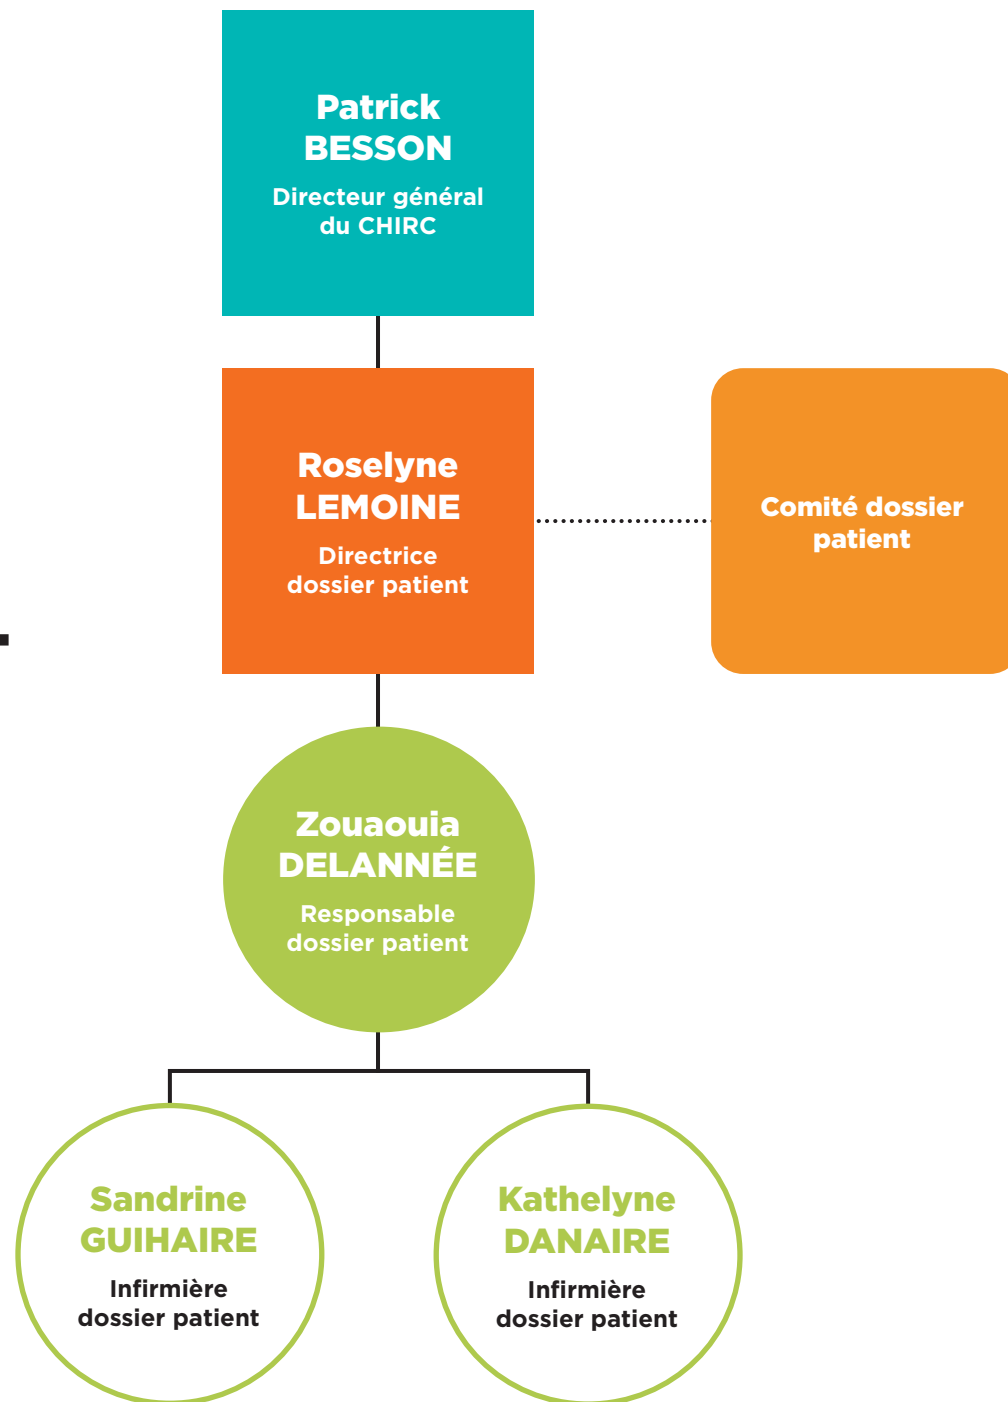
Patrick BESSON

Directeur général du CHIRC

Roselyne LEMOINE

Directrice dossier patient

Comité dossier patient

Zouaouia DELANNÉE

Responsable dossier patient

Sandrine GUIHAIRE

Infirmière dossier patient

Kathelyne DANAIRE

Infirmière dossier patient